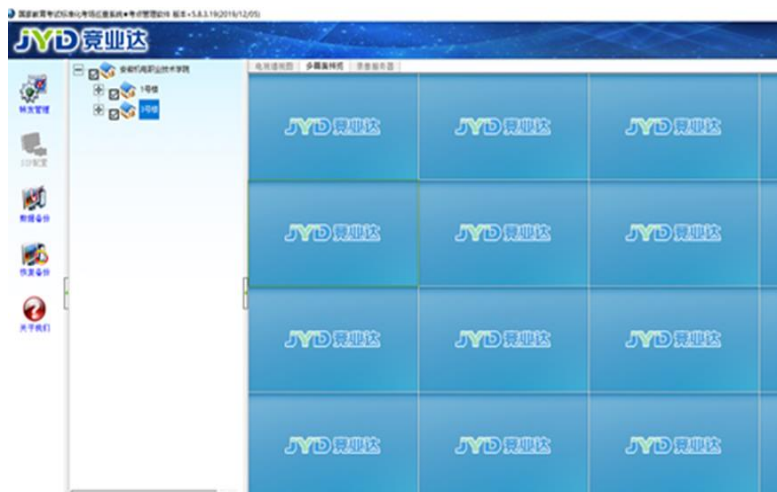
国家教育考试标准化考场远程监控系统●考点管理软件 版本:v.5.8.3.19(2019/12/05)

JYD 竞业达

转发管理

IO配置

数据备份

恢复备份

关于我们

安徽机电职业技术学院

1号楼

2号楼

电视墙视图 | 多画面视图 | 录像服务器

JYD 竞业达 JYD 竞业达 JYD 竞业达
JYD 竞业达 JYD 竞业达 JYD 竞业达
JYD 竞业达 JYD 竞业达 JYD 竞业达
JYD 竞业达 JYD 竞业达 JYD 竞业达